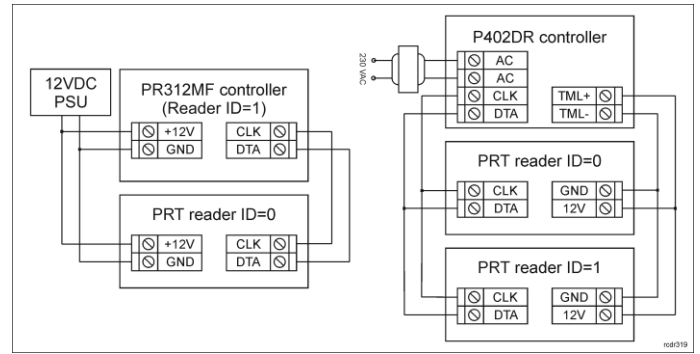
12VDC PSU

PR312MF controller (Reader ID=1)

+12V
GND
CLK
DTA

PRT reader ID=0

+12V
GND
CLK
DTA

230 VAC

P402DR controller

AC
AC
CLK
DTA
TML+
TML-

PRT reader ID=0

CLK
DTA
GND
12V

PRT reader ID=1

CLK
DTA
GND
12V

rcdr319